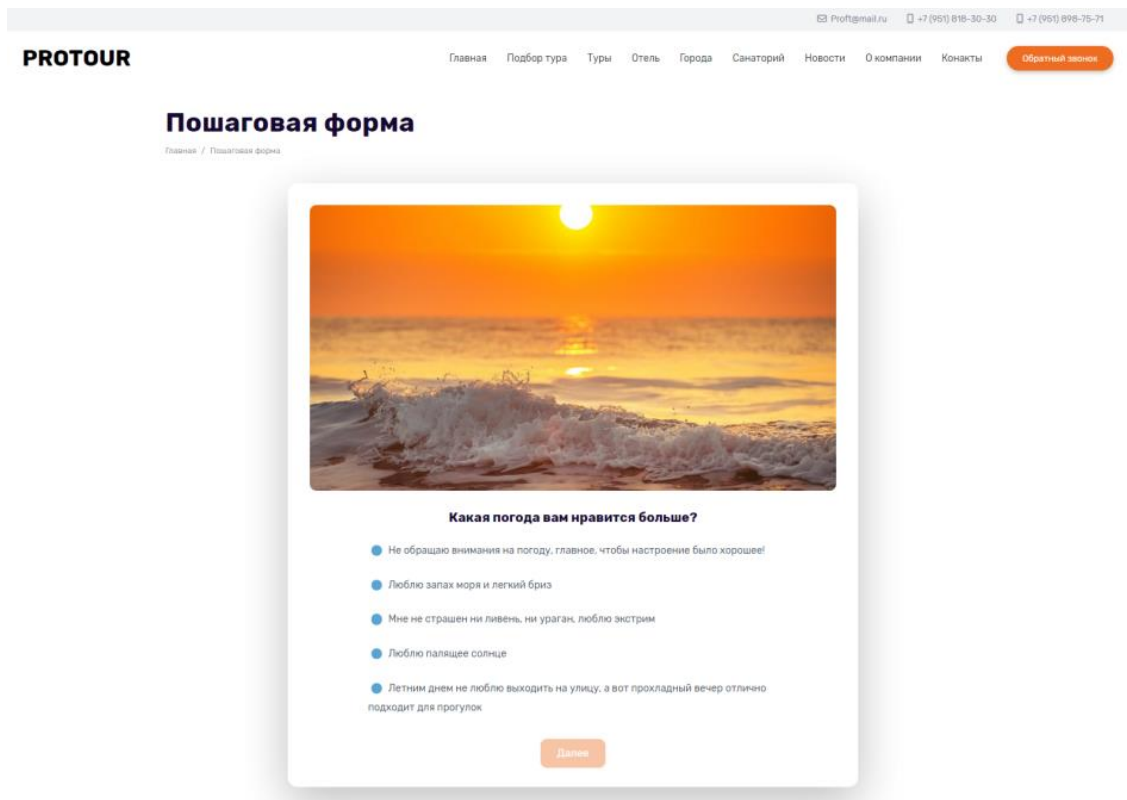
Proft@mail.ru +7 (951) 818-30-30 +7 (951) 898-75-71

PROTOUR

Главная Подбор тура Туры Отель Города Санаторий Новости О компании Конакты Обратный звонок

Пошаговая форма

Главная / Пошаговая форма

Какая погода вам нравится больше?

Не обращаю внимания на погоду, главное, чтобы настроение было хорошее!

Люблю запах моря и легкий бриз

Мне не страшен ни ливень, ни ураган, люблю экстрим

Люблю палящее солнце

Летним днем не люблю выходить на улицу, а вот прохладный вечер отлично подходит для прогулок

Далее